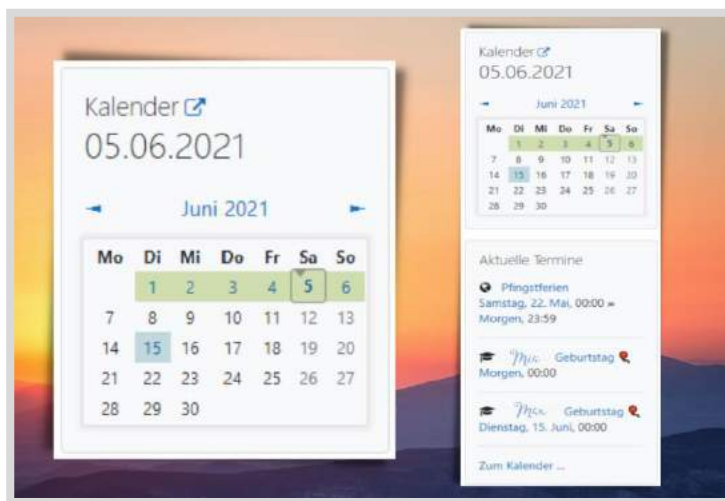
Kalender
05.06.2021

Juni 2021

| Mo | Di | Mi | Do | Fr | Sa | So |
|---|---|---|---|---|---|---|
| | 1 | 2 | 3 | 4 | 5 | 6 |
| 7 | 8 | 9 | 10 | 11 | 12 | 13 |
| 14 | 15 | 16 | 17 | 18 | 19 | 20 |
| 21 | 22 | 23 | 24 | 25 | 26 | 27 |
| 28 | 29 | 30 | | | | |

Kalender
05.06.2021

Juni 2021

| Mo | Di | Mi | Do | Fr | Sa | So |
|---|---|---|---|---|---|---|
| | 1 | 2 | 3 | 4 | 5 | 6 |
| 7 | 8 | 9 | 10 | 11 | 12 | 13 |
| 14 | 15 | 16 | 17 | 18 | 19 | 20 |
| 21 | 22 | 23 | 24 | 25 | 26 | 27 |
| 28 | 29 | 30 | | | | |

Aktuelle Termine

Pfingstferien
Samstag, 22. Mai, 00:00 » Morgen, 23:59

Mia Geburtstag
Morgen, 00:00

Max Geburtstag
Dienstag, 15. Juni, 00:00

Zum Kalender ...